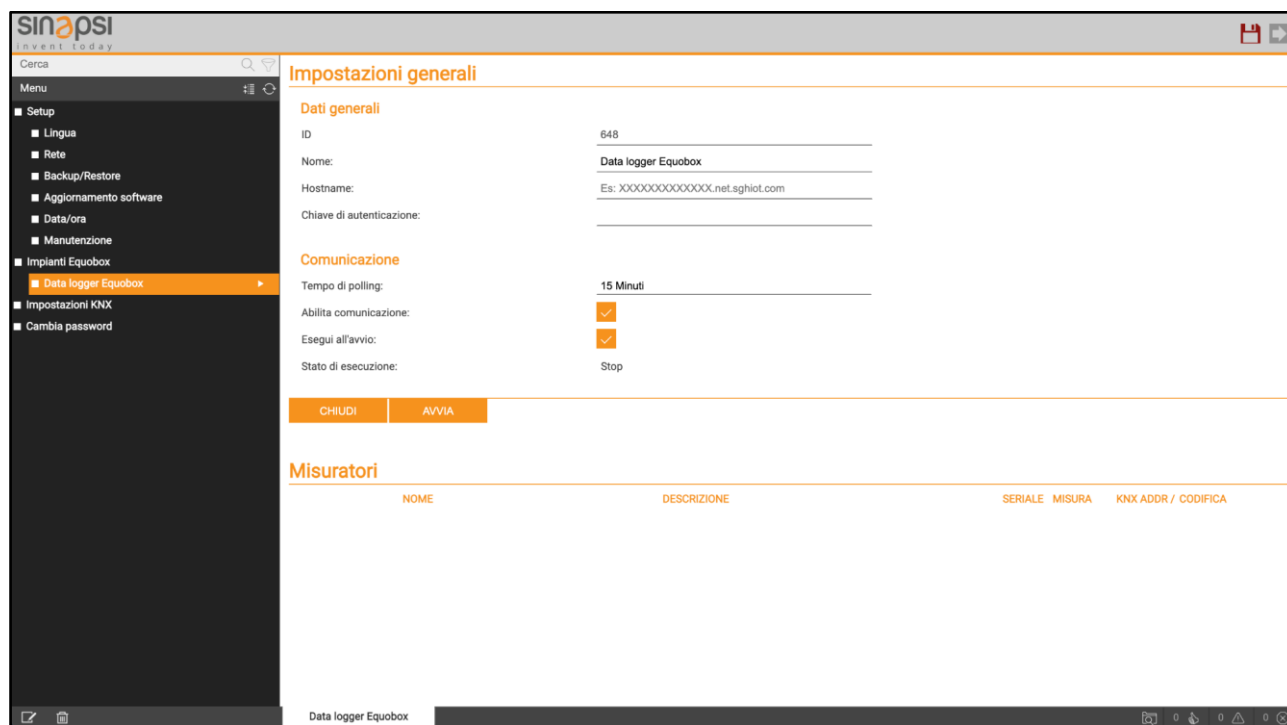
sinapsi
invent today

Cerca

Menu

Setup
Lingua
Rete
Backup/Restore
Aggiornamento software
Data/ora
Manutenzione
Impianti Equobox
Data logger Equobox
Impostazioni KNX
Cambia password

Impostazioni generali

Dati generali

ID 648

Nome: Data logger Equobox

Hostname: Es: XXXXXXXXXXXXX.net.sghiot.com

Chiave di autenticazione:

Comunicazione

Tempo di polling: 15 Minuti

Abilita comunicazione:

Esegui all'avvio:

Stato di esecuzione: Stop

CHIUDI AVVIA

Misuratori

| NOME | DESCRIZIONE | SERIALE | MISURA | KNX ADDR / CODIFICA |
|---|---|---|---|---|

Data logger Equobox

0 0 0